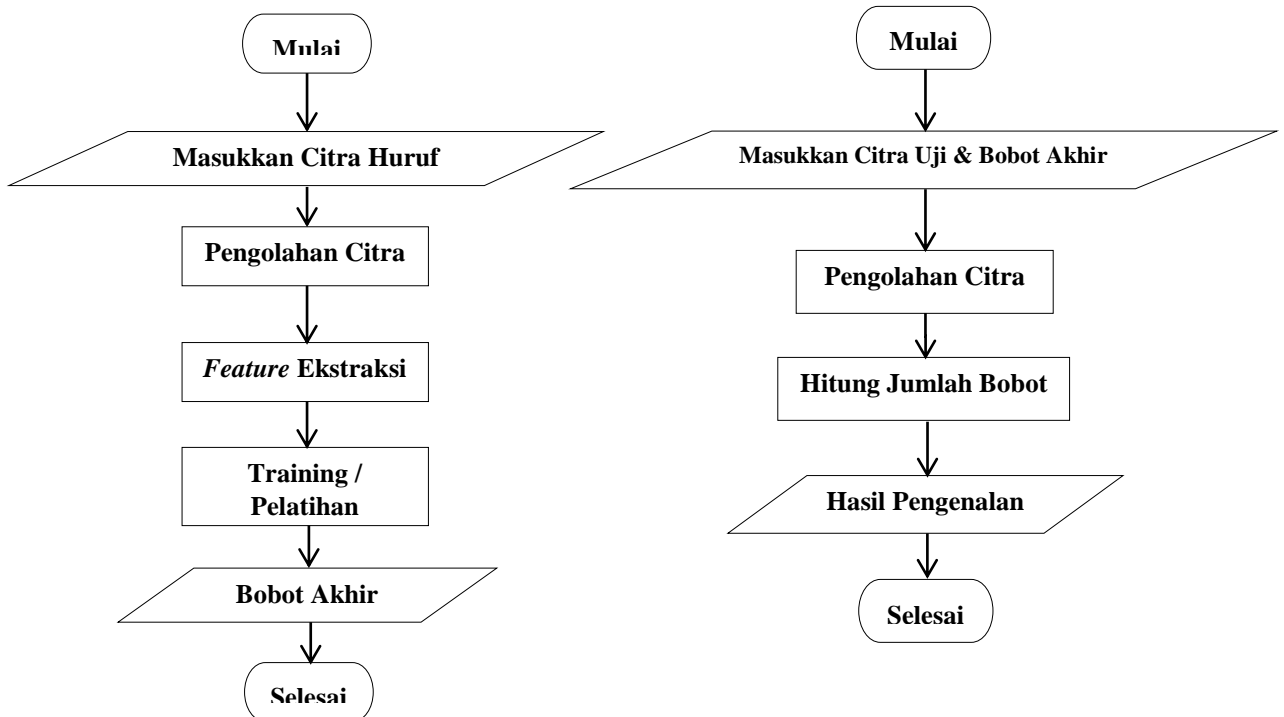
Mulai

Masukkan Citra Huruf

Pengolahan Citra

*Feature* Ekstraksi

Training / Pelatihan

Bobot Akhir

Selesai

Mulai

Masukkan Citra Uji & Bobot Akhir

Pengolahan Citra

Hitung Jumlah Bobot

Hasil Pengenalan

Selesai